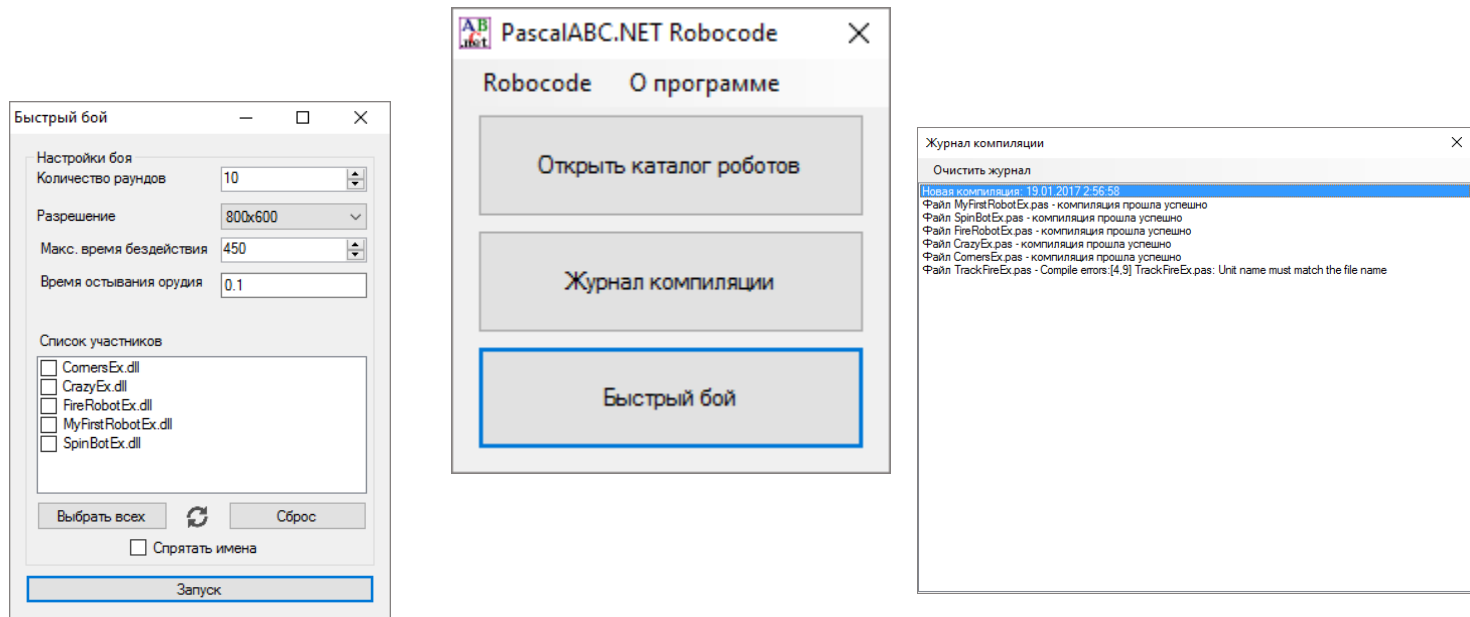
Быстрый бой

Настройки боя
Количество раундов 10
Разрешение 800x600
Макс. время бездействия 450
Время остывания орудия 0.1

Список участников
CornersEx.dll
CrazyEx.dll
FireRobotEx.dll
MyFirstRobotEx.dll
SpinBotEx.dll

Выбрать всех
Сброс
Спрятать имена
Запуск

ABC .NET PascalABC.NET Robocode

Robocode
О программе

Открыть каталог роботов

Журнал компиляции

Быстрый бой

Журнал компиляции

Очистить журнал

Новая компиляция: 19.01.2017 2:56:58
Файл MyFirstRobotEx.pas - компиляция прошла успешно
Файл SpinBotEx.pas - компиляция прошла успешно
Файл FireRobotEx.pas - компиляция прошла успешно
Файл CrazyEx.pas - компиляция прошла успешно
Файл CornersEx.pas - компиляция прошла успешно
Файл TrackFireEx.pas - Compile errors:[4,9] TrackFireEx.pas: Unit name must match the file name